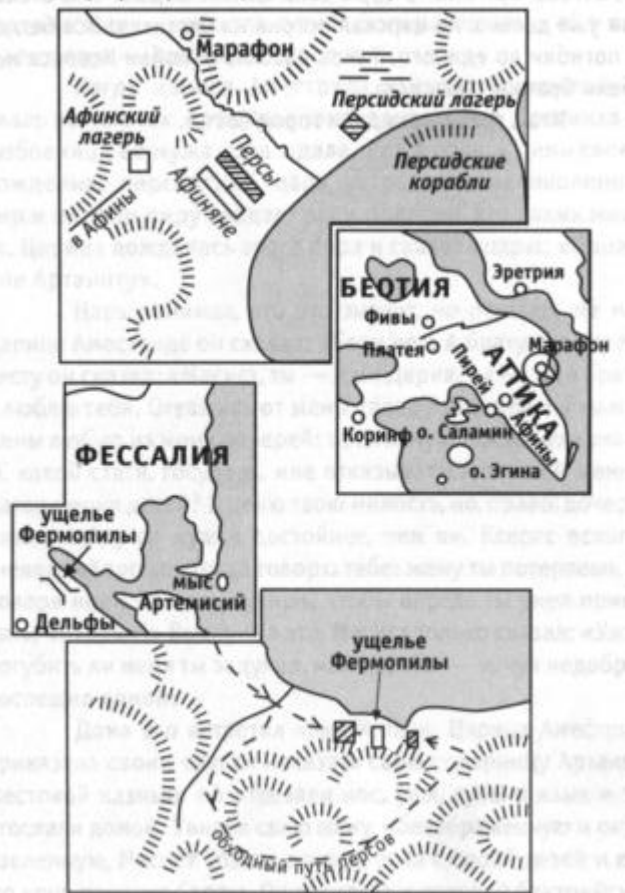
Марафон

Персидский лагерь

Афинский лагерь

Персы

Афиняне

в Афины

Персидские корабли

БЕОТИЯ

Эретрия

Фивы

Платея

АТТИКА

Марафон

Пирей

Афины

Коринф

о. Саламин

о. Эгина

ФЕССАЛИЯ

ущелье Фермопилы

мыс Артемисий

Дельфы

ущелье Фермопилы

обходный путь персов